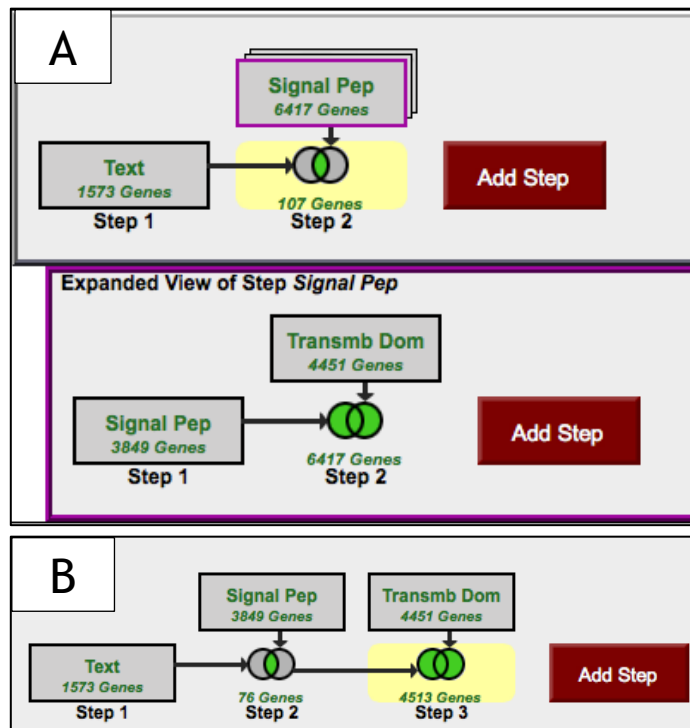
A

Signal Pep
6417 Genes

Text
1573 Genes
Step 1

107 Genes
Step 2

Add Step

Expanded View of Step *Signal Pep*

Transmb Dom
4451 Genes

Signal Pep
3849 Genes
Step 1

6417 Genes
Step 2

Add Step

B

Signal Pep
3849 Genes

Transmb Dom
4451 Genes

Text
1573 Genes
Step 1

76 Genes
Step 2

4513 Genes
Step 3

Add Step